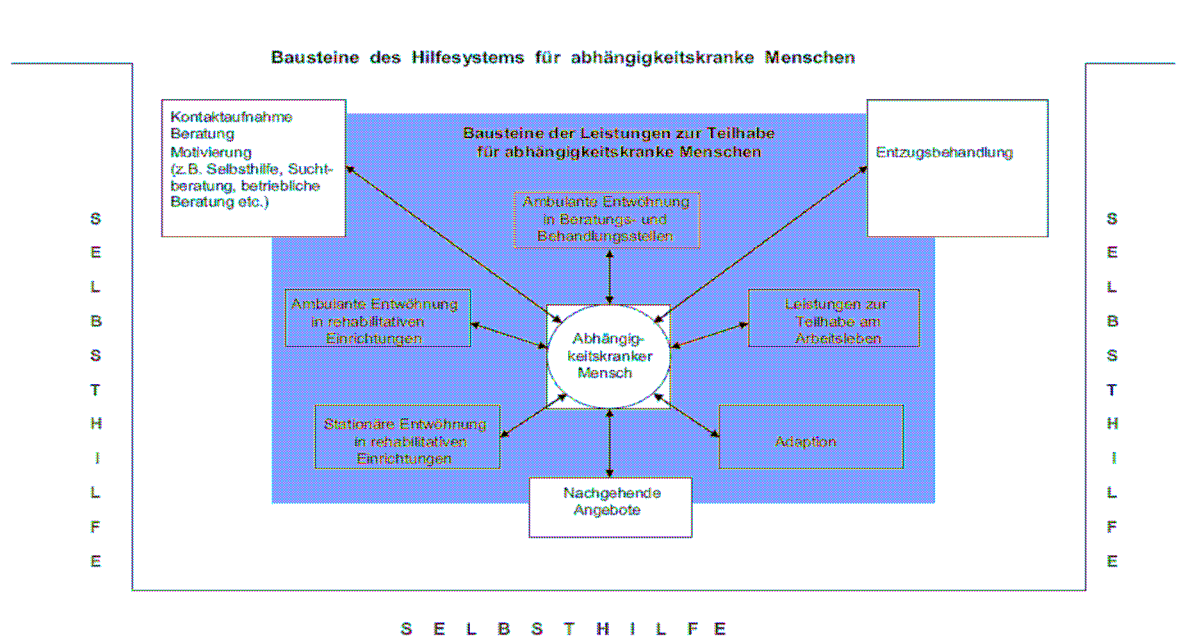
Bausteine des Hilfesystems für abhängigkeitskranke Menschen

Kontaktaufnahme
Beratung
Motivierung
(z.B. Selbsthilfe, Suchtberatung, betriebliche Beratung etc.)

Bausteine der Leistungen zur Teilhabe für abhängigkeitskranke Menschen

Entzugsbehandlung

Ambulante Entwöhnung in Beratungs- und Behandlungsstellen

Ambulante Entwöhnung in rehabilitativen Einrichtungen

Abhängigkeitskranker Mensch

Leistungen zur Teilhabe am Arbeitsleben

Stationäre Entwöhnung in rehabilitativen Einrichtungen

Adaption

Nachgehende Angebote

S E L B S T H I L F E

S E L B S T H I L F E

S E L B S T H I L F E